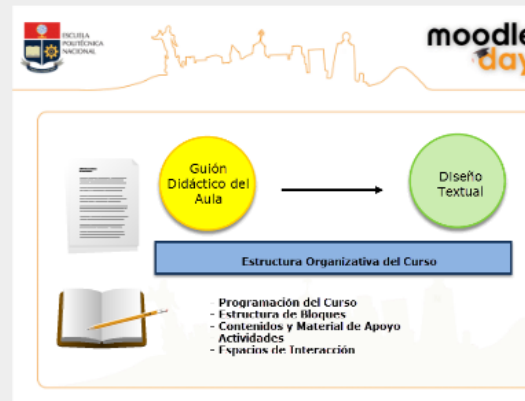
ESCUELA POLITÉCNICA NACIONAL

moodle day

Guión Didáctico del Aula

Diseño Textual

Estructura Organizativa del Curso

Programación del Curso
- Estructura de Bloques
- Contenidos y Material de Apoyo Actividades
- Espacios de Interacción